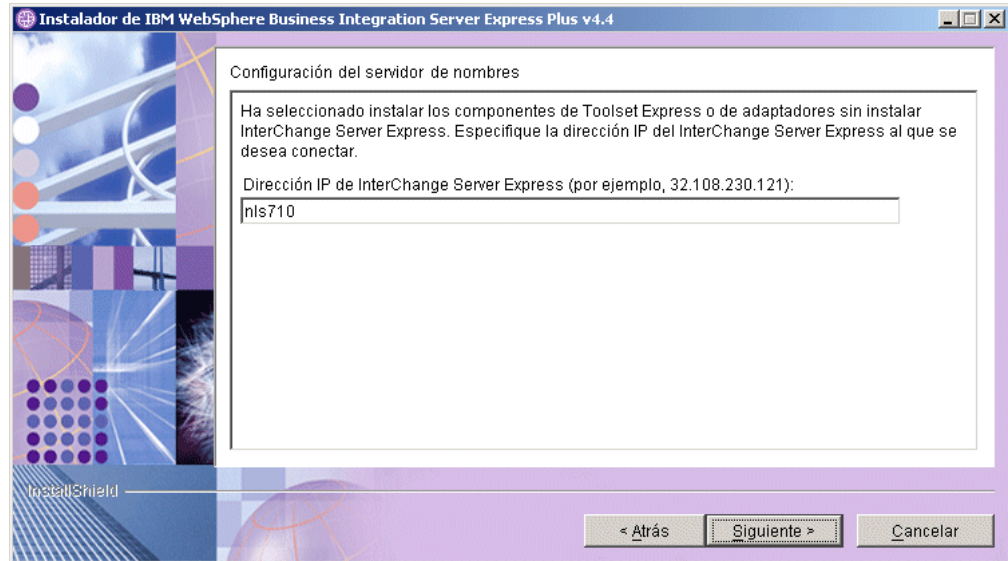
Instalador de IBM WebSphere Business Integration Server Express Plus v4.4

Configuración del servidor de nombres

Ha seleccionado instalar los componentes de Toolset Express o de adaptadores sin instalar InterChange Server Express. Especifique la dirección IP del InterChange Server Express al que se desea conectar.

Dirección IP de InterChange Server Express (por ejemplo, 32.108.230.121):

nls710

InstallShield

< Atrás

Siguiente >

Cancelar